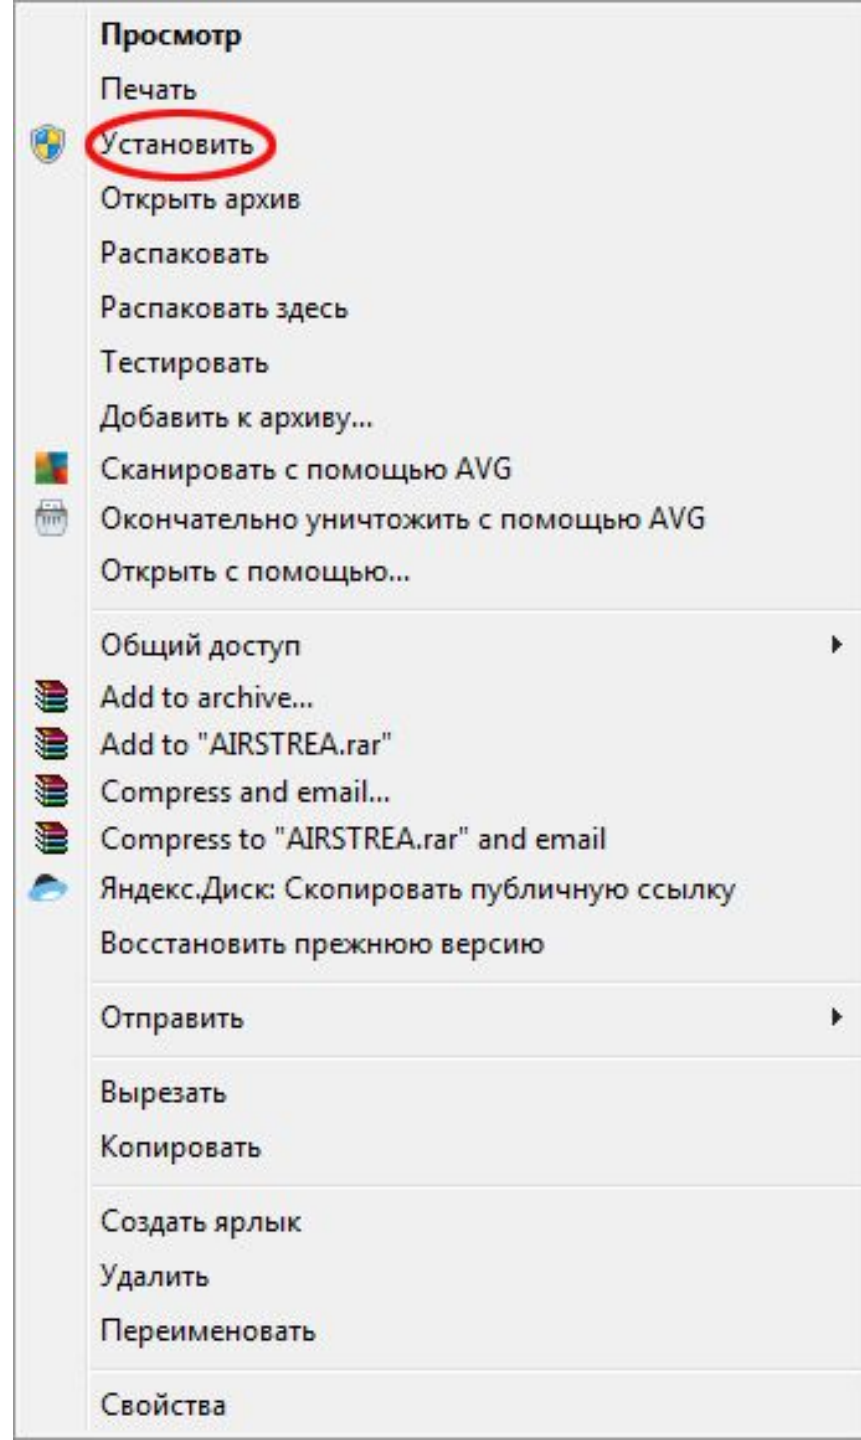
Просмотр
Печать
Установить
Открыть архив
Распаковать
Распаковать здесь
Тестировать
Добавить к архиву...
Сканировать с помощью AVG
Окончательно уничтожить с помощью AVG
Открыть с помощью...

Общий доступ
Add to archive...
Add to "AIRSTREA.rar"
Compress and email...
Compress to "AIRSTREA.rar" and email
Яндекс.Диск: Скопировать публичную ссылку
Восстановить прежнюю версию

Отправить

Вырезать
Копировать

Создать ярлык
Удалить
Переименовать

Свойства